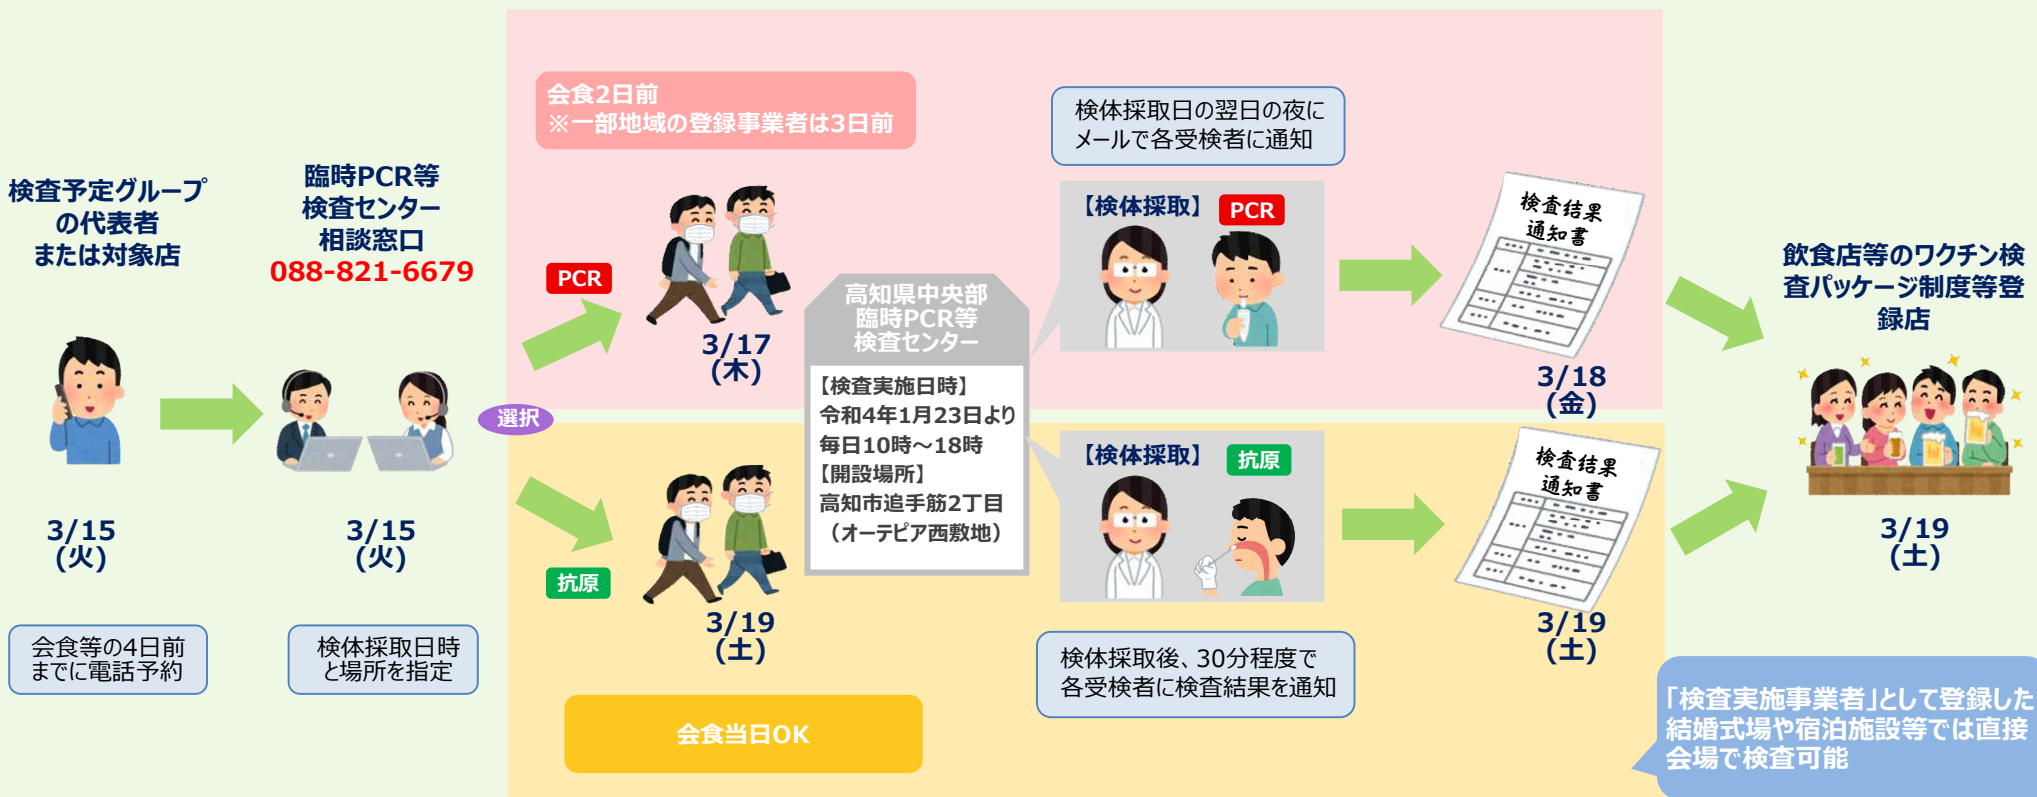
検査予定グループの代表者または対象店

3/15（火）

会食等の4日前までに電話予約

臨時PCR等検査センター相談窓口
088-821-6679

3/15（火）

検体採取日時と場所を指定

選択

会食2日前
※一部地域の登録事業者は3日前

PCR

3/17（木）

抗原

3/19（土）

会食当日OK

高知県中央部臨時PCR等検査センター

【検査実施日時】
令和4年1月23日より
毎日10時～18時
【開設場所】
高知市追手筋2丁目
（オーテピア西敷地）

検体採取日の翌日の夜にメールで各受検者に通知

【検体採取】 PCR

検査結果通知書

3/18（金）

【検体採取】 抗原

検査結果通知書

3/19（土）

検体採取後、30分程度で各受検者に検査結果を通知

飲食店等のワクチン検査パッケージ制度等登録店

3/19（土）

「検査実施事業者」として登録した結婚式場や宿泊施設等では直接会場で検査可能